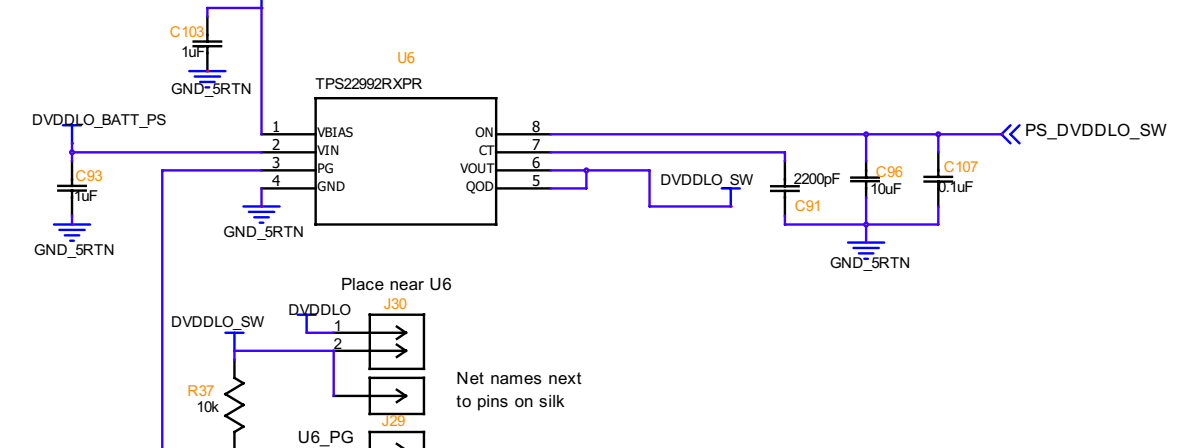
C103
1uF
GND_5RTN
U6
TPS22992RXPR
DVDDLO_BATT_PS
1 VBIAS
2 VIN
3 PG
4 GND
ON 8
CT 7
VOUT 6
QOD 5
PS_DVDDLO_SW
C93
1uF
GND_5RTN
GND_5RTN
DVDDLO_SW
2200pF
C91
C96
10uF
C107
0.1uF
GND_5RTN
Place near U6
DVDDLO_SW
DVDDLO
J30
1
2
R37
10k
Net names next to pins on silk
U6_PG
J29